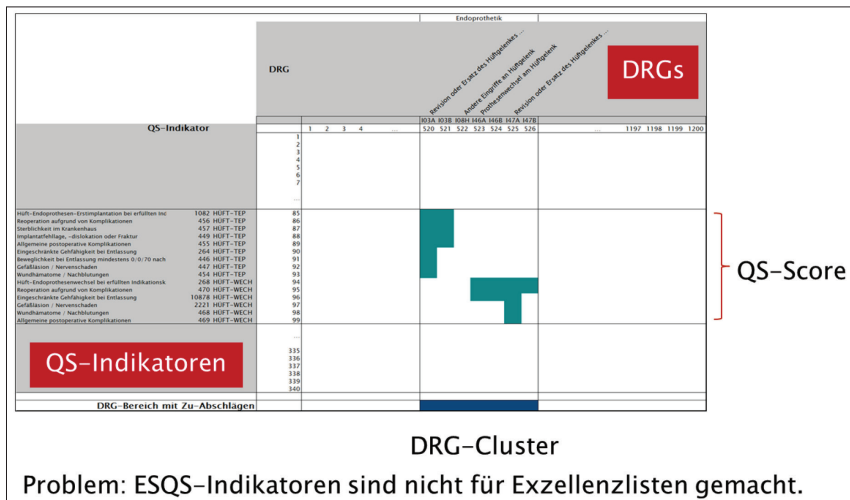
Endoprothetik

DRG

Revision oder Ersatz des Hüftgelenkes ...
Andere Eingriffe an Hüftgelenk
Prothesenwechsel am Hüftgelenk
Revision oder Ersatz des Hüftgelenkes ...

DRGs

QS-Indikator

I03A I03B I08H I46A I46B I47A I47B

1 2 3 4 ... 520 521 522 523 524 525 526 ... 1197 1198 1199 1200

1
2
3
4
5
6
7
...

Hüft-Endoprothesen-Erstimplantation bei erfüllten Inc 1082 HÜFT-TEP 85
Reoperation aufgrund von Komplikationen 456 HÜFT-TEP 86
Sterblichkeit im Krankenhaus 457 HÜFT-TEP 87
Implantatfehllage, -dislokation oder Fraktur 449 HÜFT-TEP 88
Allgemeine postoperative Komplikationen 455 HÜFT-TEP 89
Eingeschränkte Gehfähigkeit bei Entlassung 264 HÜFT-TEP 90
Beweglichkeit bei Entlassung mindestens 0/0/70 nach 446 HÜFT-TEP 91
Gefäßläsion / Nervenschaden 447 HÜFT-TEP 92
Wundhämatome / Nachblutungen 454 HÜFT-TEP 93
Hüft-Endoprothesenwechsel bei erfüllten Indikationsk 268 HÜFT-WECH 94
Reoperation aufgrund von Komplikationen 470 HÜFT-WECH 95
Eingeschränkte Gehfähigkeit bei Entlassung 10878 HÜFT-WECH 96
Gefäßläsion / Nervenschaden 2221 HÜFT-WECH 97
Wundhämatome / Nachblutungen 468 HÜFT-WECH 98
Allgemeine postoperative Komplikationen 469 HÜFT-WECH 99

QS-Score

QS-Indikatoren

335
336
337
338
339
340

DRG-Bereich mit Zu-Abschlägen

DRG-Cluster

Problem: ESQS-Indikatoren sind nicht für Exzellenzlisten gemacht.